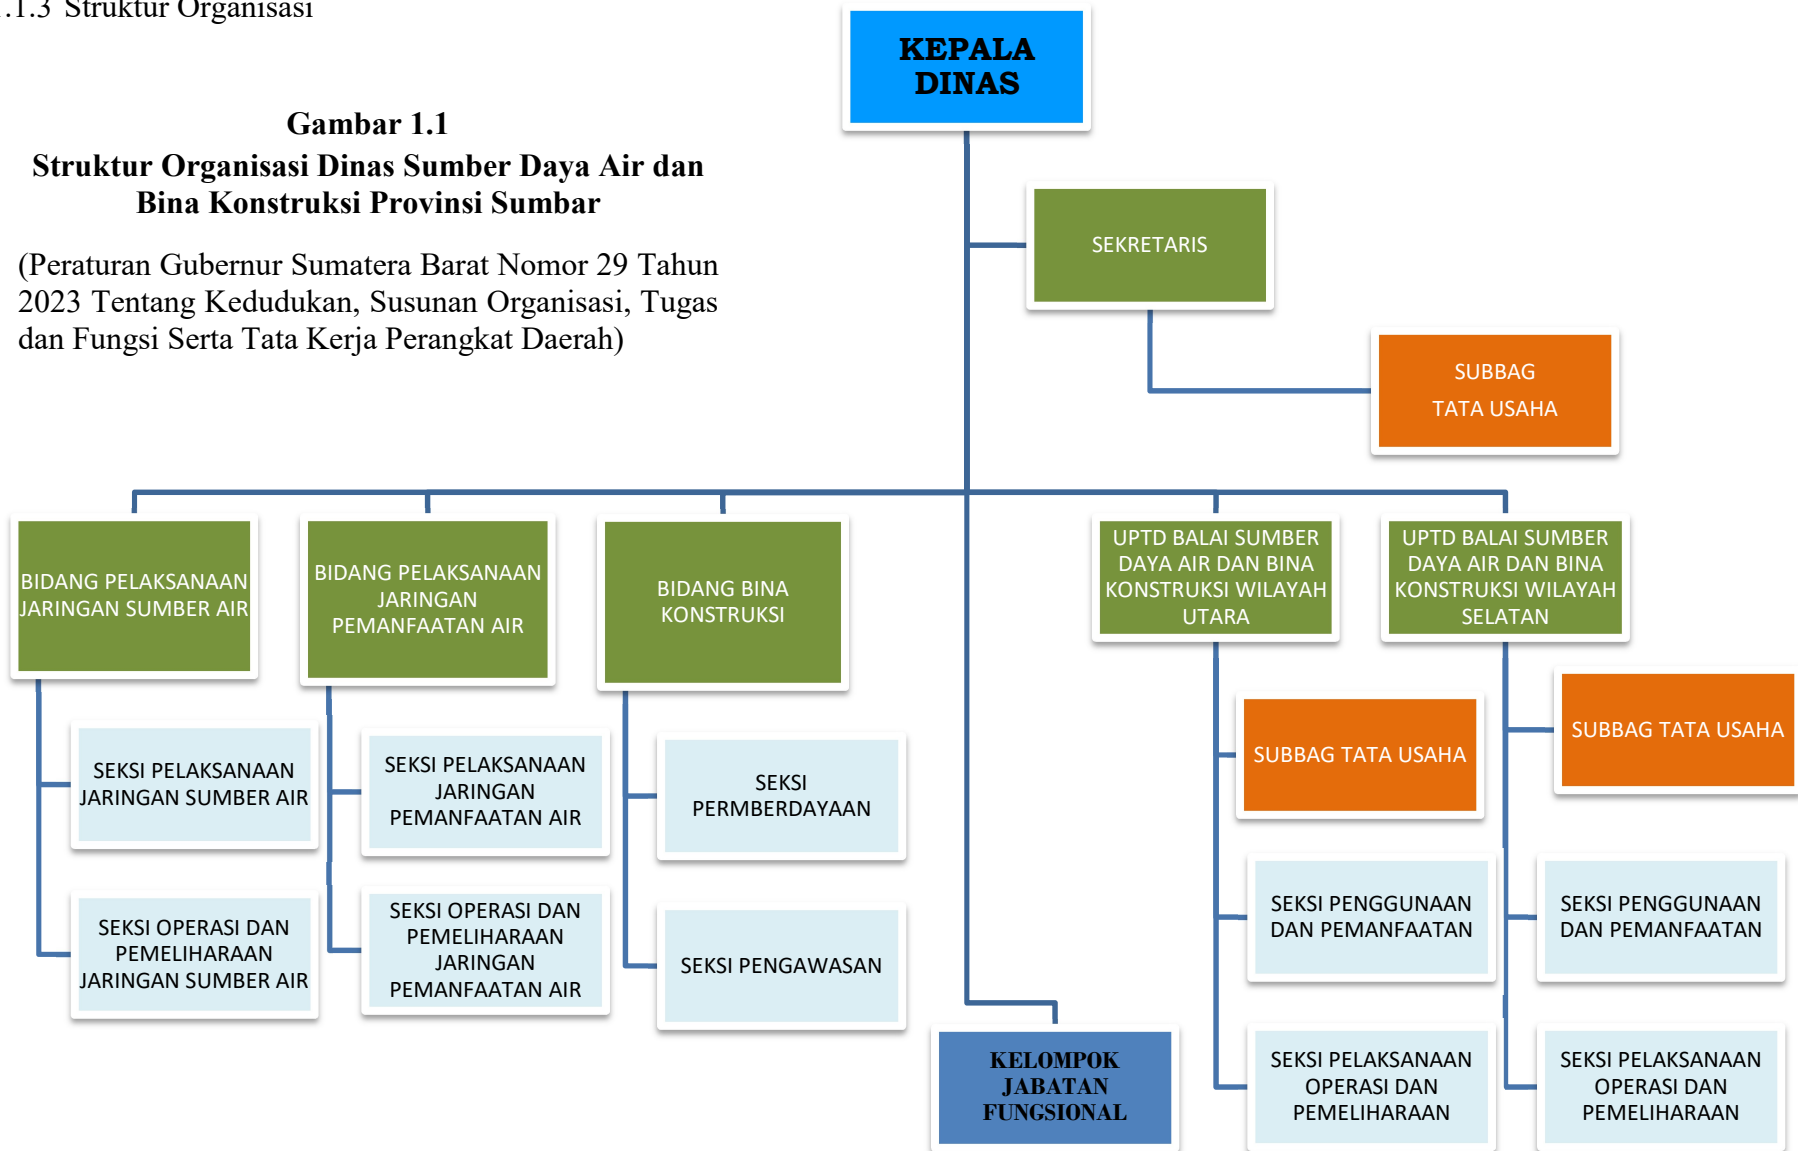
.1.3 Struktur Organisasi

Gambar 1.1
Struktur Organisasi Dinas Sumber Daya Air dan Bina Konstruksi Provinsi Sumbar

(Peraturan Gubernur Sumatera Barat Nomor 29 Tahun 2023 Tentang Kedudukan, Susunan Organisasi, Tugas dan Fungsi Serta Tata Kerja Perangkat Daerah)

KEPALA DINAS

SEKRETARIS

SUBBAG TATA USAHA

BIDANG PELAKSANAAN JARINGAN SUMBER AIR

BIDANG PELAKSANAAN JARINGAN PEMANFAATAN AIR

BIDANG BINA KONSTRUKSI

UPTD BALAI SUMBER DAYA AIR DAN BINA KONSTRUKSI WILAYAH UTARA

UPTD BALAI SUMBER DAYA AIR DAN BINA KONSTRUKSI WILAYAH SELATAN

SEKSI PELAKSANAAN JARINGAN SUMBER AIR

SEKSI OPERASI DAN PEMELIHARAAN JARINGAN SUMBER AIR

SEKSI PELAKSANAAN JARINGAN PEMANFAATAN AIR

SEKSI OPERASI DAN PEMELIHARAAN JARINGAN PEMANFAATAN AIR

SEKSI PERMBERDAYAAN

SEKSI PENGAWASAN

SUBBAG TATA USAHA

SEKSI PENGGUNAAN DAN PEMANFAATAN

SEKSI PELAKSANAAN OPERASI DAN PEMELIHARAAN

SUBBAG TATA USAHA

SEKSI PENGGUNAAN DAN PEMANFAATAN

SEKSI PELAKSANAAN OPERASI DAN PEMELIHARAAN

KELOMPOK JABATAN FUNGSIONAL